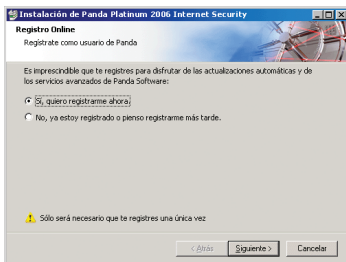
Instalación de Panda Platinum 2006 Internet Security

Registro Online

Regístrate como usuario de Panda

Es imprescindible que te registres para disfrutar de las actualizaciones automáticas y de los servicios avanzados de Panda Software:

Sí, quiero registrarme ahora

No, ya estoy registrado o pienso registrarme más tarde.

Sólo será necesario que te registres una única vez

< Atrás

Siguiente >

Cancelar